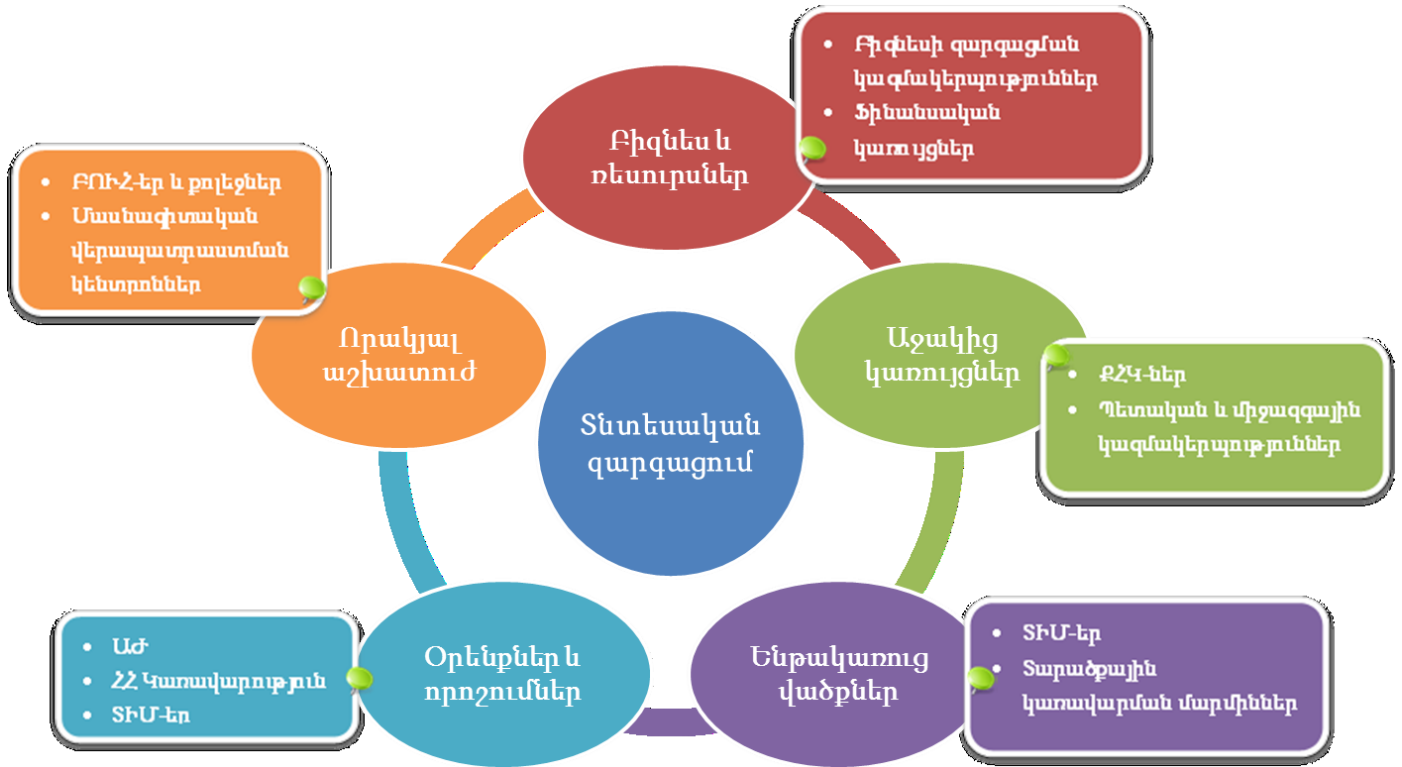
• Բիզնեսի զարգացման կազմակերպություններ
• Ֆինանսական կառույցներ

Բիզնես և ռեսուրսներ

• ԲՈՒՀ-եր և քոլեջներ
• Մասնագիտական վերապատրաստման կենտրոններ

Որակյալ աշխատուժ

Տնտեսական զարգացում

Աջակից կառույցներ

• ՔՀԿ-ներ
• Պետական և միջազգային կազմակերպություններ

• ԱԺ
• ՀՀ Կառավարություն
• ՏԻՄ-եր

Օրենքներ և որոշումներ

Ենթակառուց վածքներ

• ՏԻՄ-եր
• Տարածքային կառավարման մարմիններ